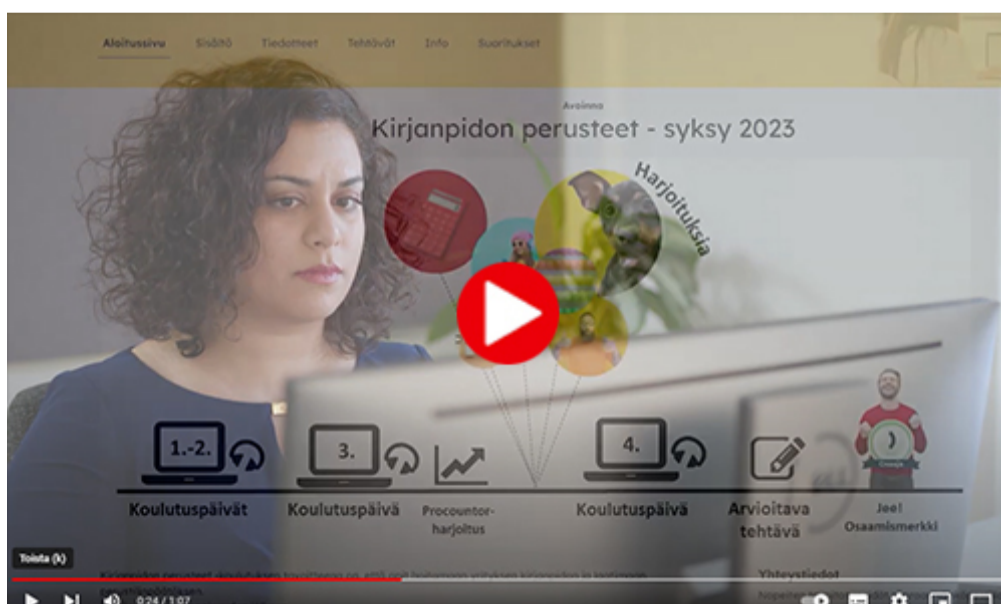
Aloitussivu Sisältö Tiedotteet Tehtävät Info Suoritukset

Avoinna

Kirjanpidon perusteet - syksy 2023

Harjoituksia

1.-2.

3.

4.

Koulutuspäivät

Koulutuspäivä

Procountor-harjoitus

Koulutuspäivä

Arvioitava tehtävä

Jee! Osaamismerkki

Yhteystiedot

Toista (k)

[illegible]

0:24 / 1:07